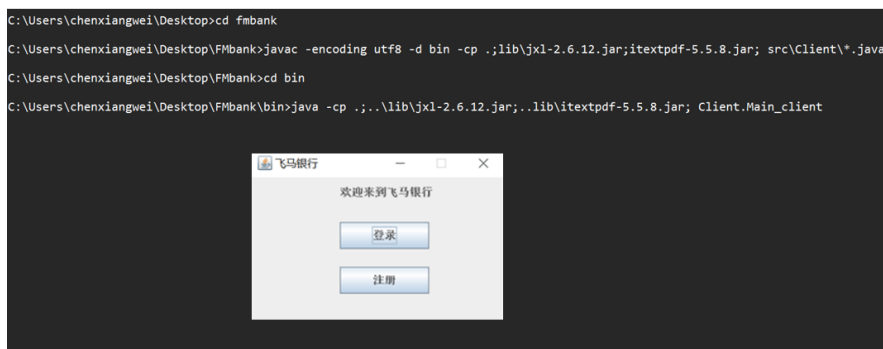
C:\Users\chenxiangwei\Desktop>cd fmbank

C:\Users\chenxiangwei\Desktop\FMbank>javac -encoding utf8 -d bin -cp .;lib\jxl-2.6.12.jar;itextpdf-5.5.8.jar; src\Client\*.java

C:\Users\chenxiangwei\Desktop\FMbank>cd bin

C:\Users\chenxiangwei\Desktop\FMbank\bin>java -cp .;..\lib\jxl-2.6.12.jar;..lib\itextpdf-5.5.8.jar; Client.Main_client

飞马银行

欢迎来到飞马银行

登录

注册